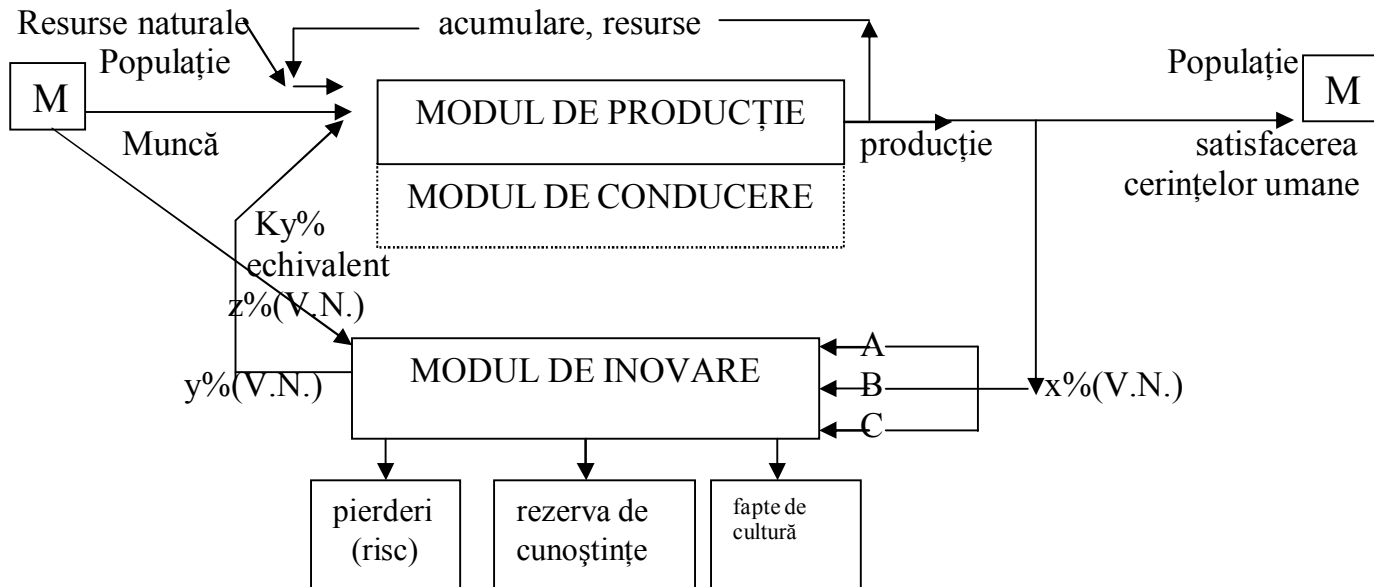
Resurse naturale

acumulare, resurse

Populație

M

Muncă

MODUL DE PRODUCȚIE

MODUL DE CONDUCERE

producție

Populație

M

satisfacerea cerințelor umane

Ky%
echivalent
z%(V.N.)

y%(V.N.)

MODUL DE INOVARE

A

B

C

x%(V.N.)

pierderi (risc)

rezerva de cunoștințe

fapte de cultură